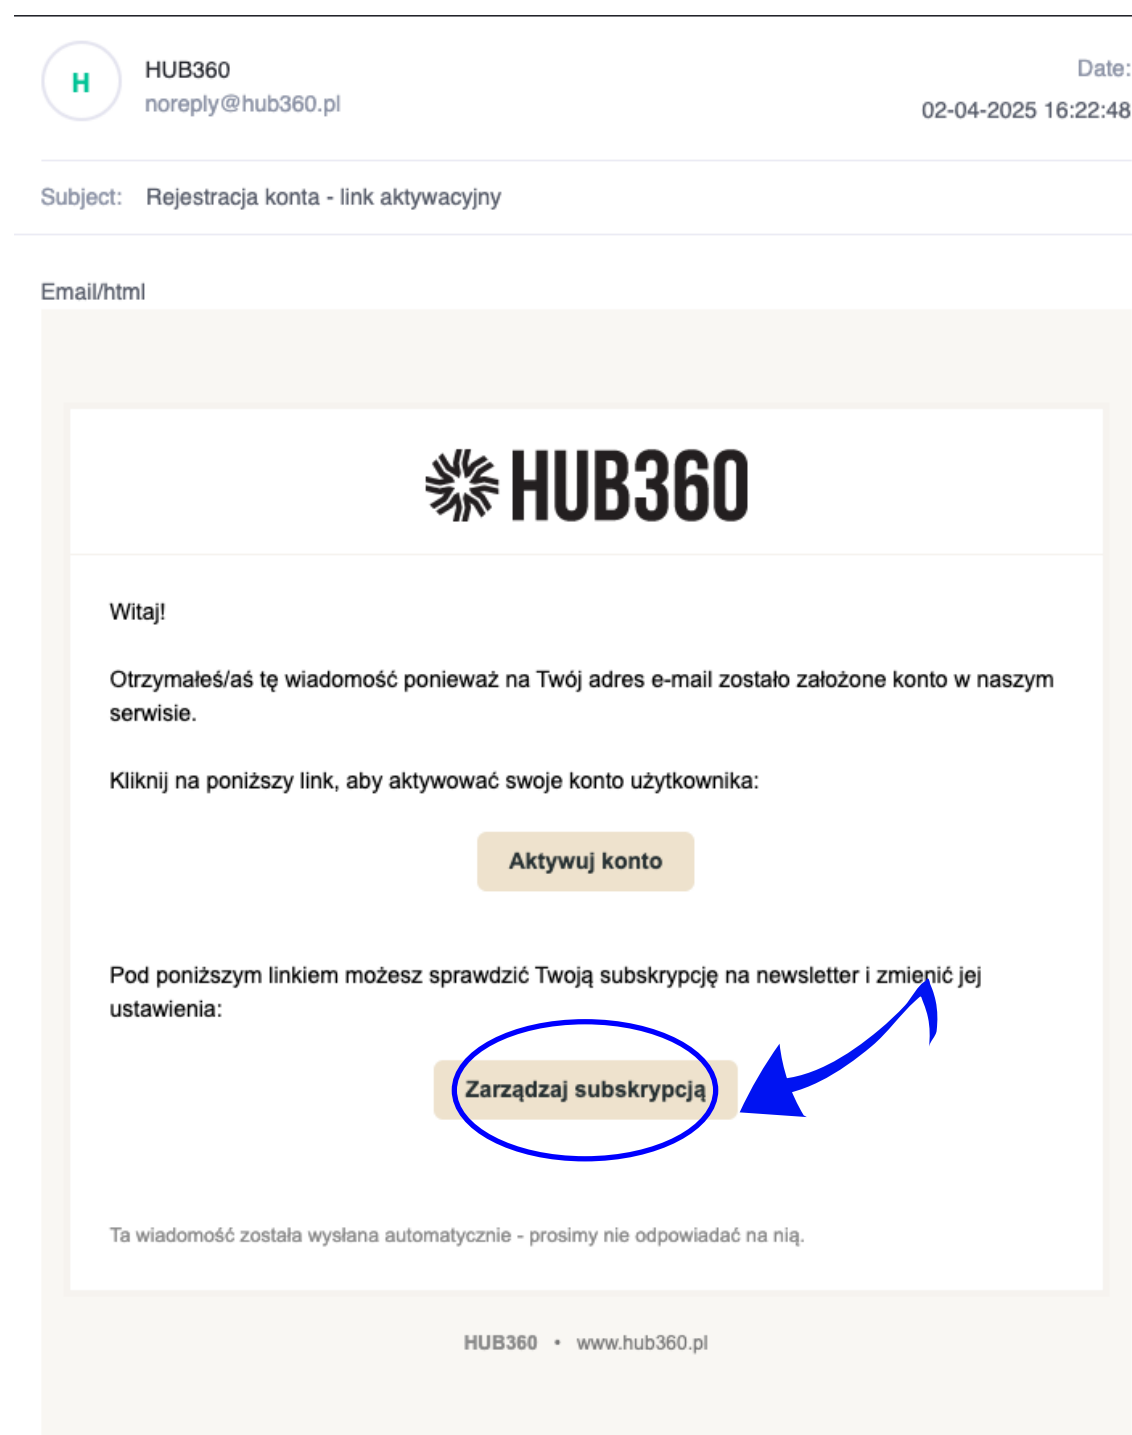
H

HUB360
noreply@hub360.pl

Date:
02-04-2025 16:22:48

Subject: Rejestracja konta - link aktywacyjny

Email/html

HUB360

Witaj!

Otrzymałeś/aś tę wiadomość ponieważ na Twój adres e-mail zostało założone konto w naszym serwisie.

Kliknij na poniższy link, aby aktywować swoje konto użytkownika:

Aktywuj konto

Pod poniższym linkiem możesz sprawdzić Twoją subskrypcję na newsletter i zmienić jej ustawienia:

Zarządzaj subskrypcją

Ta wiadomość została wysłana automatycznie - prosimy nie odpowiadać na nią.

HUB360 • www.hub360.pl